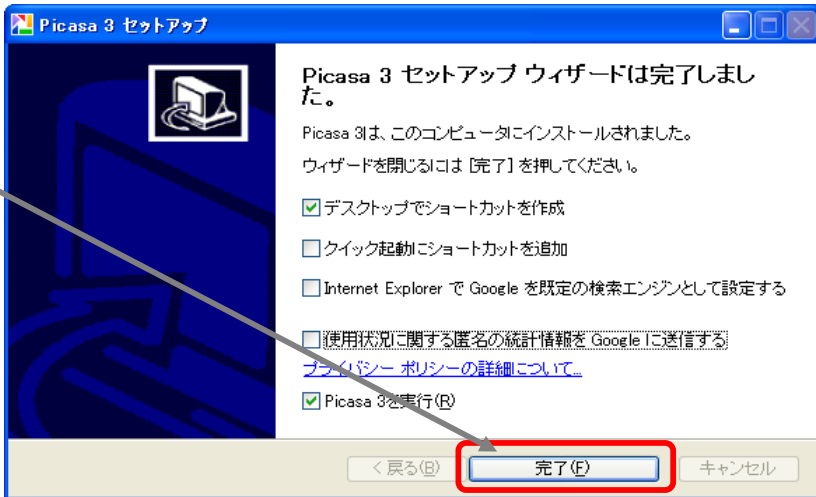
Picasa 3 セットアップ

Picasa 3 セットアップ ウィザードは完了しました。

Picasa 3は、このコンピュータにインストールされました。

ウィザードを閉じるには [完了] を押してください。

☑ デスクトップでショートカットを作成

☐ クイック起動にショートカットを追加

☐ Internet Explorer で Google を既定の検索エンジンとして設定する

☐ 使用状況に関する匿名の統計情報を Google に送信する

プライバシー ポリシーの詳細について...

☑ Picasa 3を実行(R)

< 戻る(B)　完了(F)　キャンセル